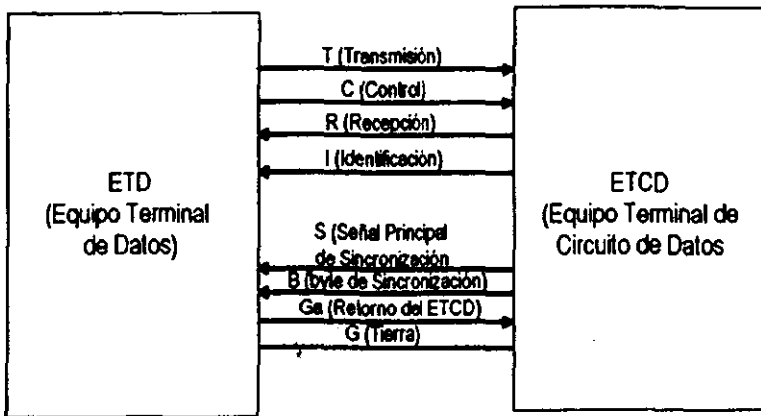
ETD
(Equipo Terminal de Datos)

T (Transmisión)
C (Control)
R (Recepción)
I (Identificación)
S (Señal Principal de Sincronización
B (byte de Sincronización)
Ga (Retorno del ETCD)
G (Tierra)

ETCD
(Equipo Terminal de Circuito de Datos